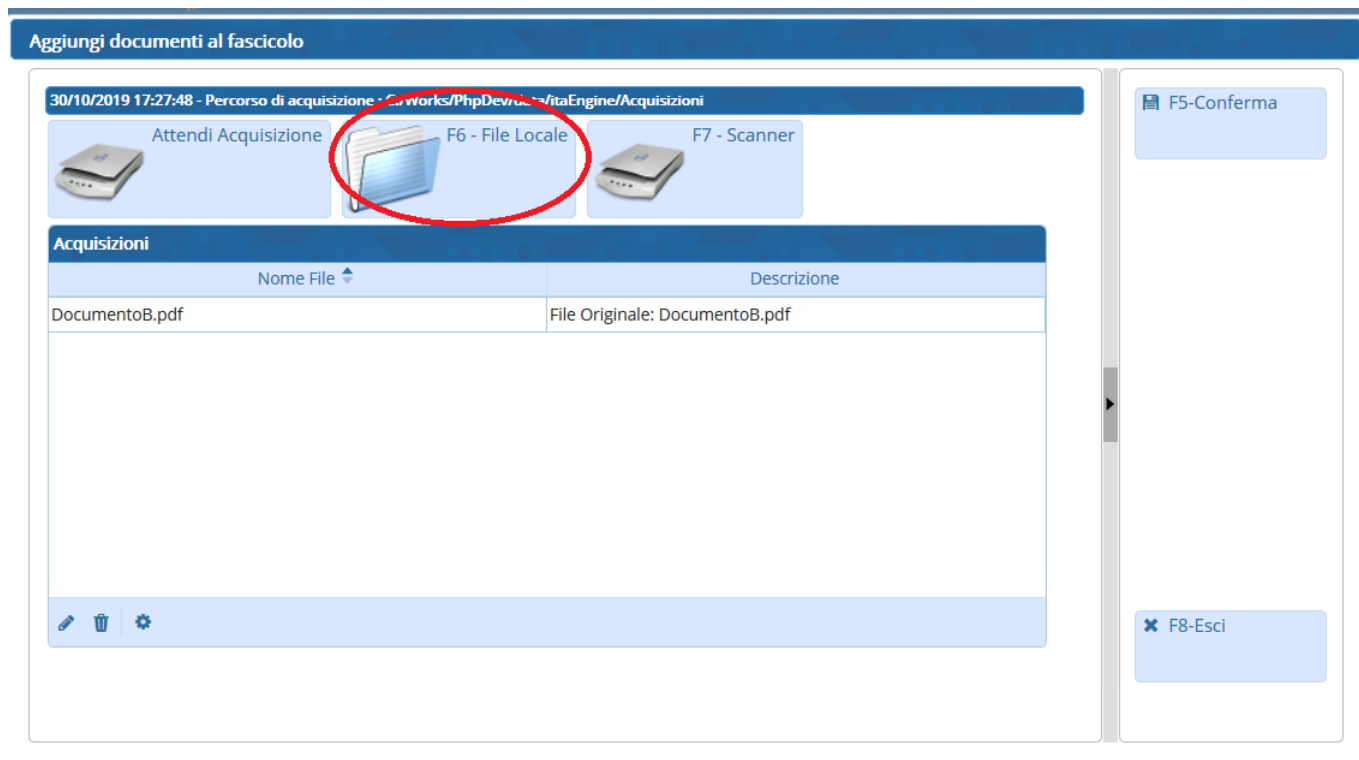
Aggiungi documenti al fascicolo

30/10/2019 17:27:48 - Percorso di acquisizione : C:/Works/PhpDev/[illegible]/itaEngine/Acquisizioni

Attendi Acquisizione

F6 - File Locale

F7 - Scanner

F5-Conferma

Acquisizioni

| Nome File | Descrizione |
|---|---|
| DocumentoB.pdf | File Originale: DocumentoB.pdf |

F8-Esci